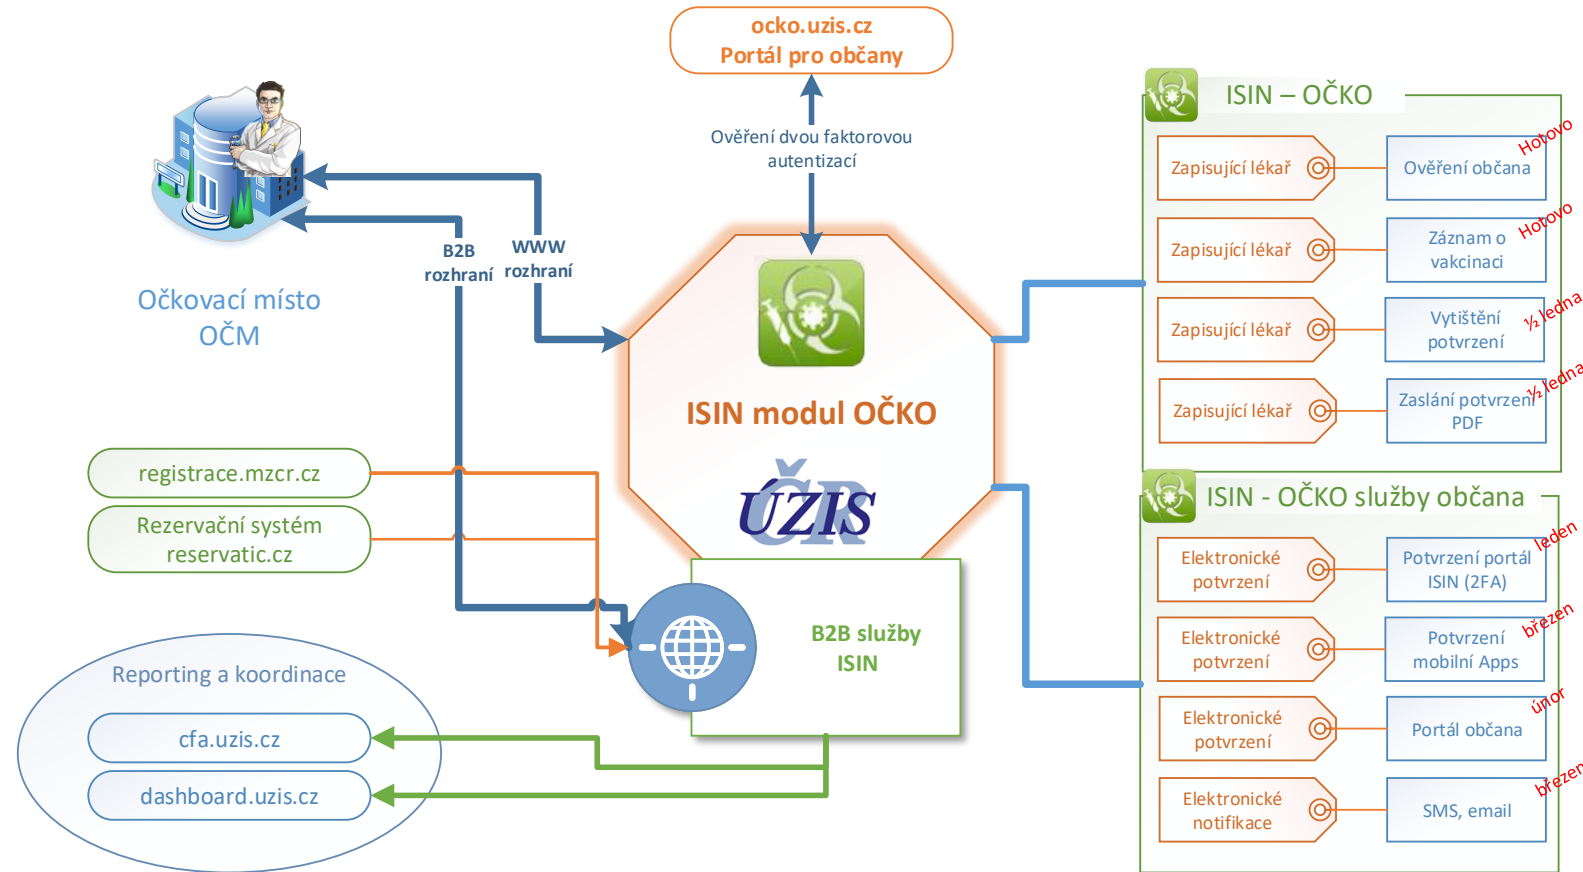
ocko.uzis.cz
Portál pro občany

Ověření dvou faktorovou autentizací

Očkovací místo
OČM

B2B rozhraní

WWW rozhraní

ISIN modul OČKO

ÚZIS ČR

registrace.mzcr.cz

Rezervační systém reservatic.cz

B2B služby ISIN

Reporting a koordinace

cfa.uzis.cz

dashboard.uzis.cz

ISIN – OČKO

Zapisující lékař

Ověření občana

Hotovo

Zapisující lékař

Záznam o vakcinaci

Hotovo

Zapisující lékař

Vytištění potvrzení

½ ledna

Zapisující lékař

Zaslání potvrzení PDF

½ ledna

ISIN - OČKO služby občana

Elektronické potvrzení

Potvrzení portál ISIN (2FA)

leden

Elektronické potvrzení

Potvrzení mobilní Apps

březen

Elektronické potvrzení

Portál občana

únor

Elektronické notifikace

SMS, email

březen